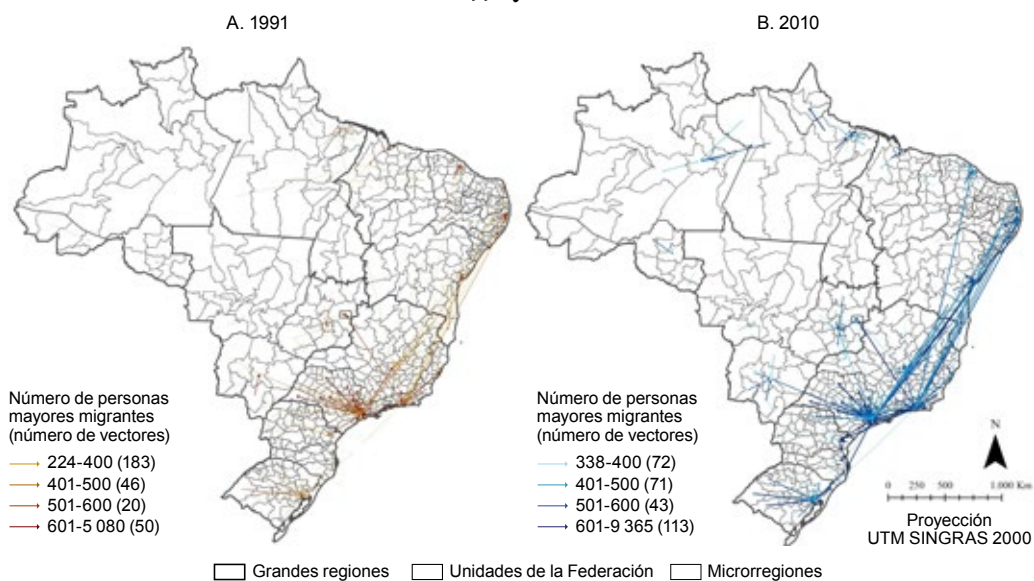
A. 1991

Número de personas mayores migrantes (número de vectores)
224-400 (183)
401-500 (46)
501-600 (20)
601-5 080 (50)

B. 2010

Número de personas mayores migrantes (número de vectores)
338-400 (72)
401-500 (71)
501-600 (43)
601-9 365 (113)

N
0 250 500 1.000 Km
Proyección UTM SINGRAS 2000

Grandes regiones Unidades de la Federación Microrregiones